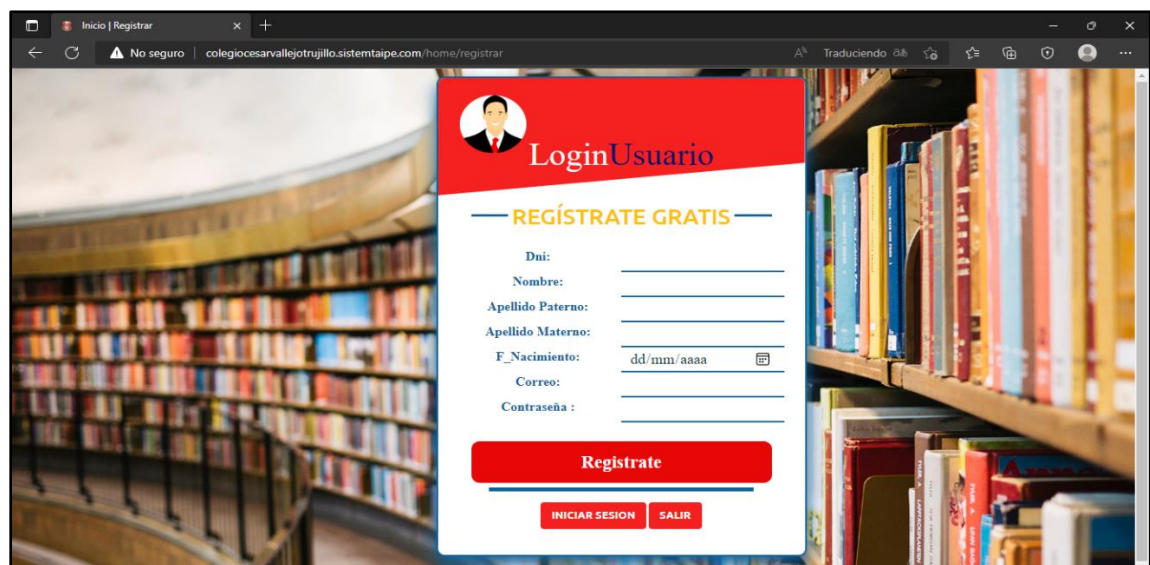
Inicio | Registrar

No seguro | colegiocesarvallejotrujillo.sistemtaipe.com/home/registrar

Traduciendo

LoginUsuario

REGÍSTRATE GRATIS

Dni:

Nombre:

Apellido Paterno:

Apellido Materno:

F_Nacimiento: dd/mm/aaaa

Correo:

Contraseña :

Registrate

INICIAR SESION SALIR